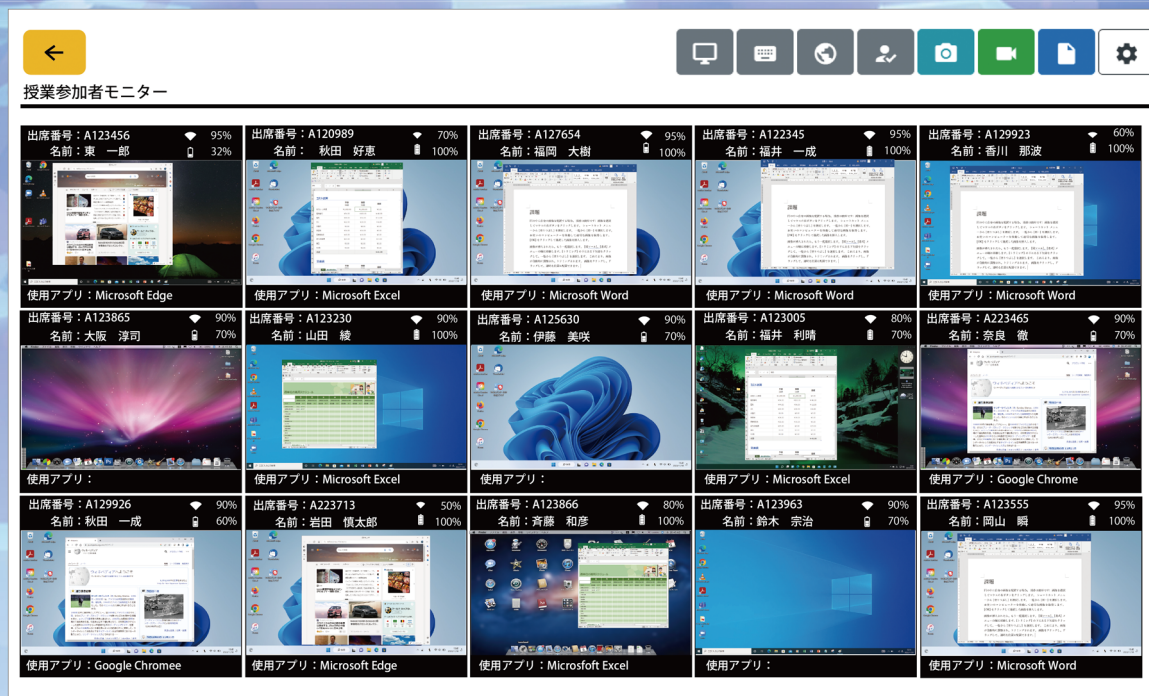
授業参加者モニター

出席番号：A123456 95%
名前：東　一郎 32%
使用アプリ：Microsoft Edge

出席番号：A120989 70%
名前：秋田　好恵 100%
使用アプリ：Microsoft Excel

出席番号：A127654 95%
名前：福岡　大樹 100%
使用アプリ：Microsoft Word

出席番号：A122345 95%
名前：福井　一成 100%
使用アプリ：Microsoft Word

出席番号：A129923 60%
名前：香川　那波 100%
使用アプリ：Microsoft Word

出席番号：A123865 90%
名前：大阪　淳司 70%
使用アプリ：

出席番号：A123230 90%
名前：山田　綾 100%
使用アプリ：Microsoft Excel

出席番号：A125630 90%
名前：伊藤　美咲 70%
使用アプリ：

出席番号：A123005 80%
名前：福井　利晴 70%
使用アプリ：Microsoft Excel

出席番号：A223465 90%
名前：奈良　徹 70%
使用アプリ：Google Chrome

出席番号：A129926 90%
名前：秋田　一成 60%
使用アプリ：Google Chromee

出席番号：A223713 50%
名前：岩田　慎太郎 100%
使用アプリ：Microsoft Edge

出席番号：A123866 80%
名前：斉藤　和彦 100%
使用アプリ：Microsfoft Excel

出席番号：A123963 90%
名前：鈴木　宗治 70%
使用アプリ：

出席番号：A123555 95%
名前：岡山　瞬 100%
使用アプリ：Microsoft Word